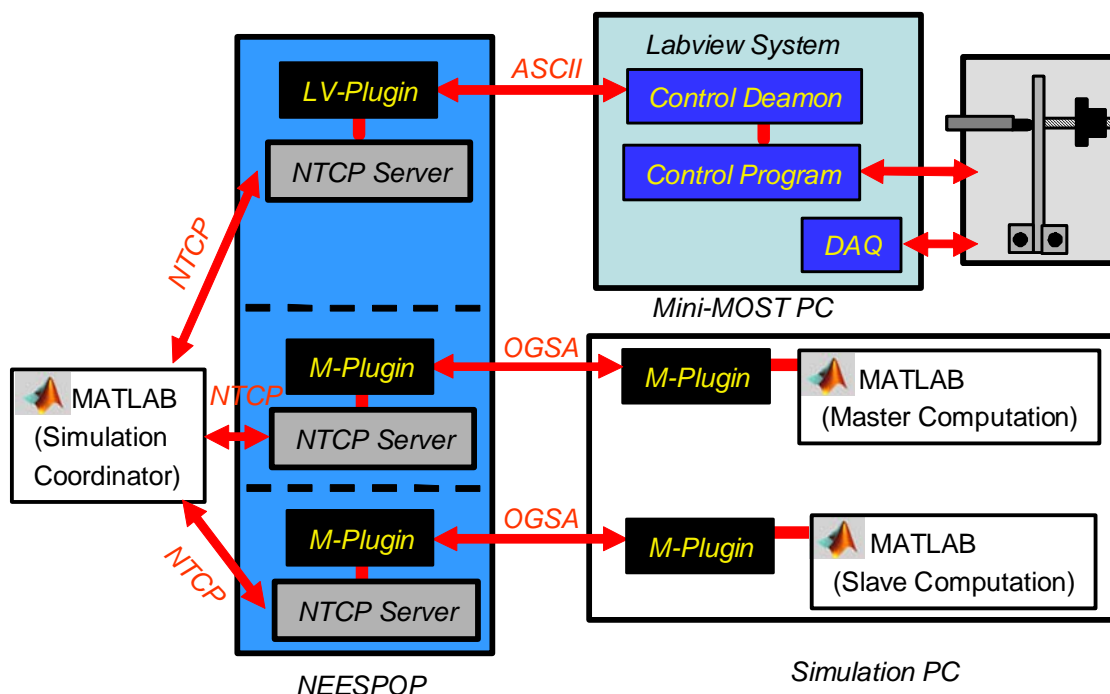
LV-Plugin

ASCII

Labview System

Control Deamon

NTCP Server

Control Program

DAQ

NTCP

Mini-MOST PC

M-Plugin

OGSA

M-Plugin

MATLAB (Master Computation)

MATLAB (Simulation Coordinator)

NTCP

NTCP Server

M-Plugin

OGSA

M-Plugin

MATLAB (Slave Computation)

NTCP

NTCP Server

NEESPOP

Simulation PC